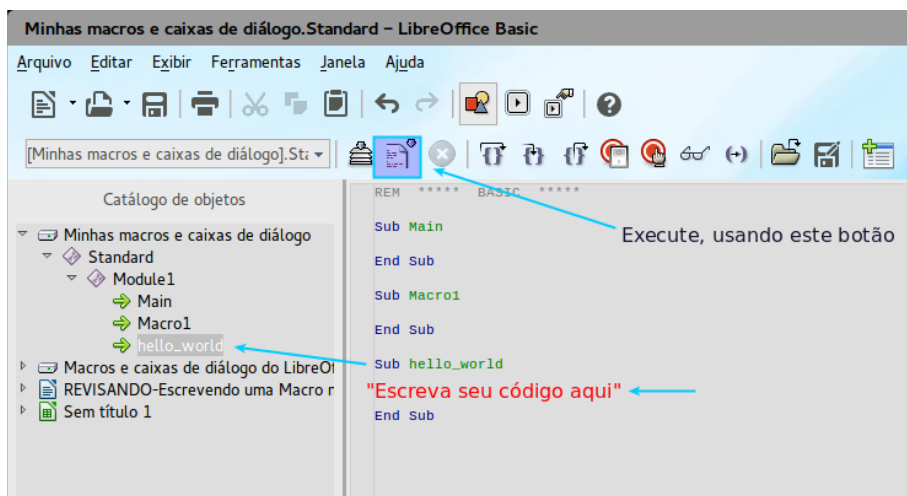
Minhas macros e caixas de diálogo.Standard – LibreOffice Basic

Arquivo Editar Exibir Ferramentas Janela Ajuda

[Minhas macros e caixas de diálogo].Sta

Catálogo de objetos

Minhas macros e caixas de diálogo
Standard
Module1
Main
Macro1
hello_world
Macros e caixas de diálogo do LibreOf
REVISANDO-Escrevendo uma Macro n
Sem título 1

REM ***** BASIC *****

Sub Main

End Sub

Sub Macro1

End Sub

Sub hello_world
"Escreva seu código aqui"
End Sub

Execute, usando este botão